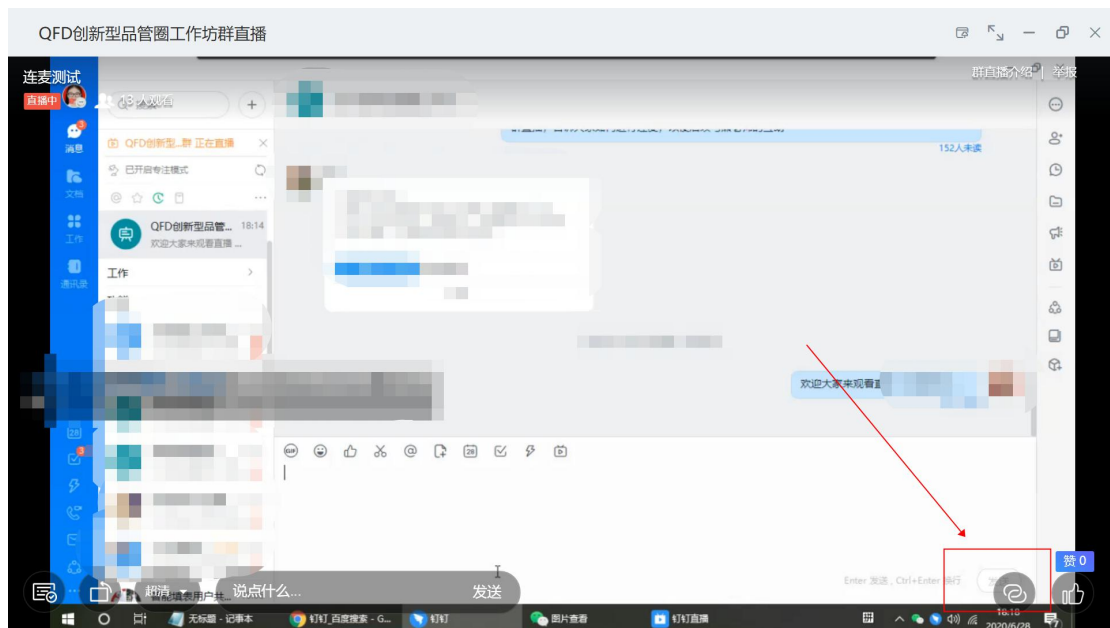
QFD创新型品管圈工作坊群直播

连麦测试
直播中
13 人观看
群直播介绍 | 举报

消息
文档
工作
通讯录

QFD创新型...群 正在直播
已开启专注模式
QFD创新型品管... 18:14
欢迎大家来观看直播...
工作

152人未读

欢迎大家来观看直

Enter 发送，Ctrl+Enter 换行

赞 0

超清
说点什么...
发送

无标题 - 记事本
钉钉_百度搜索 - G...
钉钉
图片查看
钉钉直播
18:18
2020/5/28